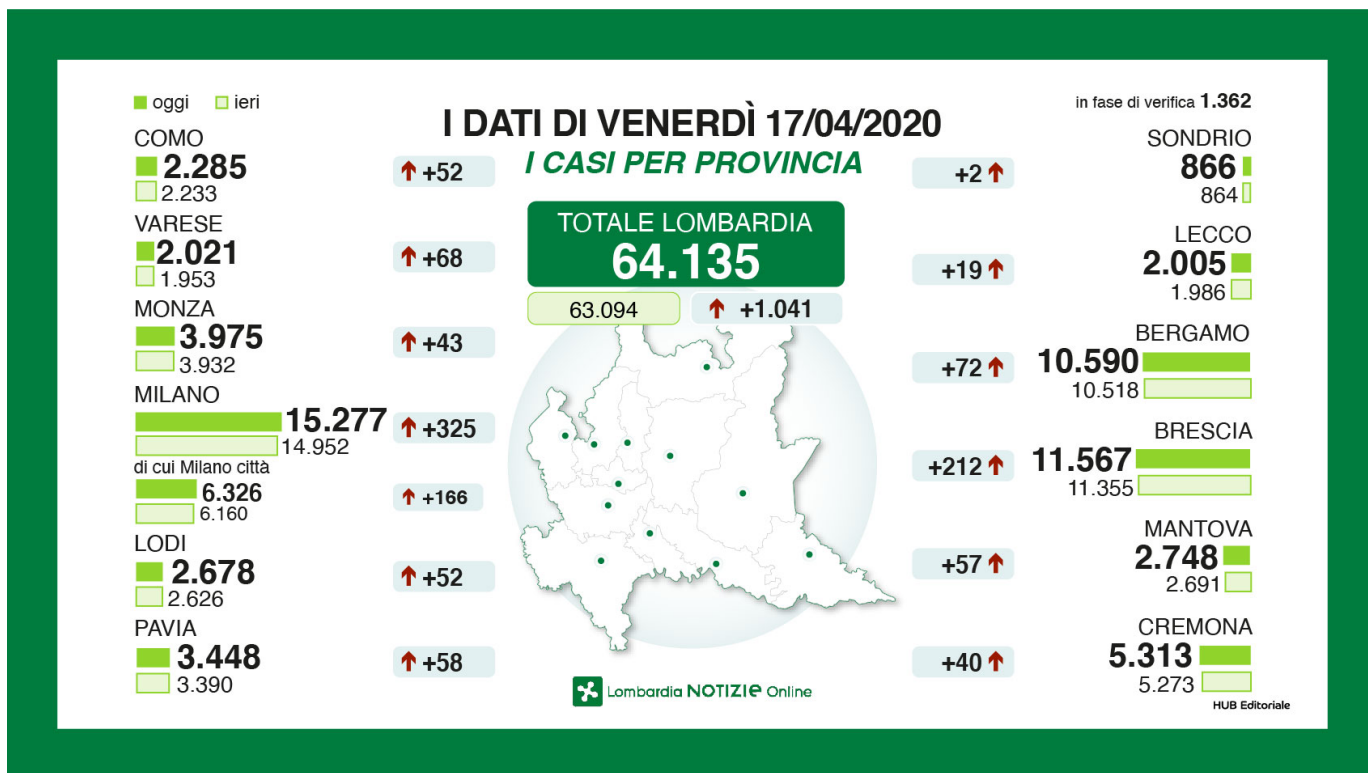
oggi ieri

I DATI DI VENERDÌ 17/04/2020
I CASI PER PROVINCIA

in fase di verifica 1.362

COMO
2.285
2.233
+52

VARESE
2.021
1.953
+68

MONZA
3.975
3.932
+43

MILANO
15.277
14.952
+325

di cui Milano città
6.326
6.160
+166

LODI
2.678
2.626
+52

PAVIA
3.448
3.390
+58

TOTALE LOMBARDIA
64.135
63.094
+1.041

SONDRIO
866
864
+2

LECCO
2.005
1.986
+19

BERGAMO
10.590
10.518
+72

BRESCIA
11.567
11.355
+212

MANTOVA
2.748
2.691
+57

CREMONA
5.313
5.273
+40

Lombardia NOTIZIE Online

HUB Editoriale